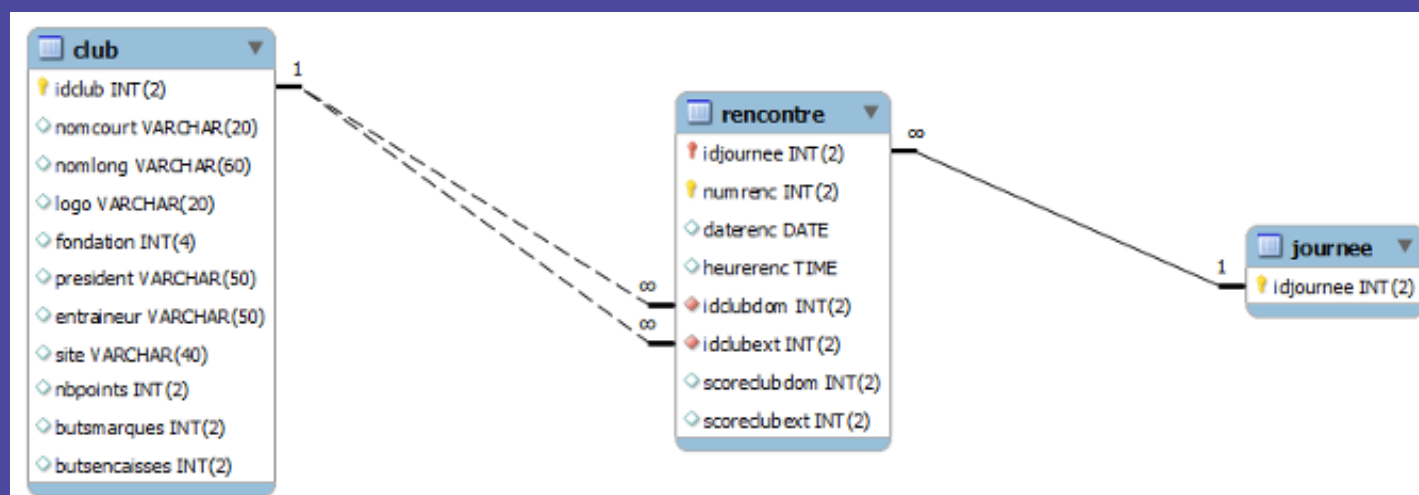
club

idclub INT(2)
nomcourt VARCHAR(20)
nomlong VARCHAR(60)
logo VARCHAR(20)
fondation INT(4)
president VARCHAR(50)
entraineur VARCHAR(50)
site VARCHAR(40)
nbpoints INT(2)
butsmarques INT(2)
butsencaisses INT(2)

1

∞

∞

rencontre

idjournee INT(2)
numrenc INT(2)
daterenc DATE
heurerenc TIME
idclubdom INT(2)
idclubext INT(2)
scoreclubdom INT(2)
scoreclubext INT(2)

∞

1

journee

idjournee INT(2)